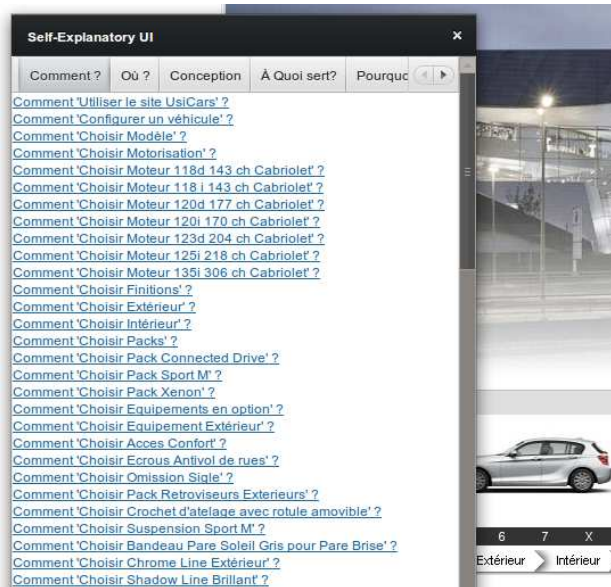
Self-Explanatory UI
×

Comment ? | Où ? | Conception | À Quoi sert? | Pourquo

Comment 'Utiliser le site UsiCars' ?
Comment 'Configurer un véhicule' ?
Comment 'Choisir Modèle' ?
Comment 'Choisir Motorisation' ?
Comment 'Choisir Moteur 118d 143 ch Cabriolet' ?
Comment 'Choisir Moteur 118 i 143 ch Cabriolet' ?
Comment 'Choisir Moteur 120d 177 ch Cabriolet' ?
Comment 'Choisir Moteur 120i 170 ch Cabriolet' ?
Comment 'Choisir Moteur 123d 204 ch Cabriolet' ?
Comment 'Choisir Moteur 125i 218 ch Cabriolet' ?
Comment 'Choisir Moteur 135i 306 ch Cabriolet' ?
Comment 'Choisir Finitions' ?
Comment 'Choisir Extérieur' ?
Comment 'Choisir Intérieur' ?
Comment 'Choisir Packs' ?
Comment 'Choisir Pack Connected Drive' ?
Comment 'Choisir Pack Sport M' ?
Comment 'Choisir Pack Xenon' ?
Comment 'Choisir Equipements en option' ?
Comment 'Choisir Equipement Extérieur' ?
Comment 'Choisir Acces Confort' ?
Comment 'Choisir Ecrous Antivol de rues' ?
Comment 'Choisir Omission Sigle' ?
Comment 'Choisir Pack Retroviseurs Exterieurs' ?
Comment 'Choisir Crochet d'atelage avec rotule amovible' ?
Comment 'Choisir Suspension Sport M' ?
Comment 'Choisir Bandeau Pare Soleil Gris pour Pare Brise' ?
Comment 'Choisir Chrome Line Extérieur' ?
Comment 'Choisir Shadow Line Brillant' ?

6 7 X
Extérieur Intérieur